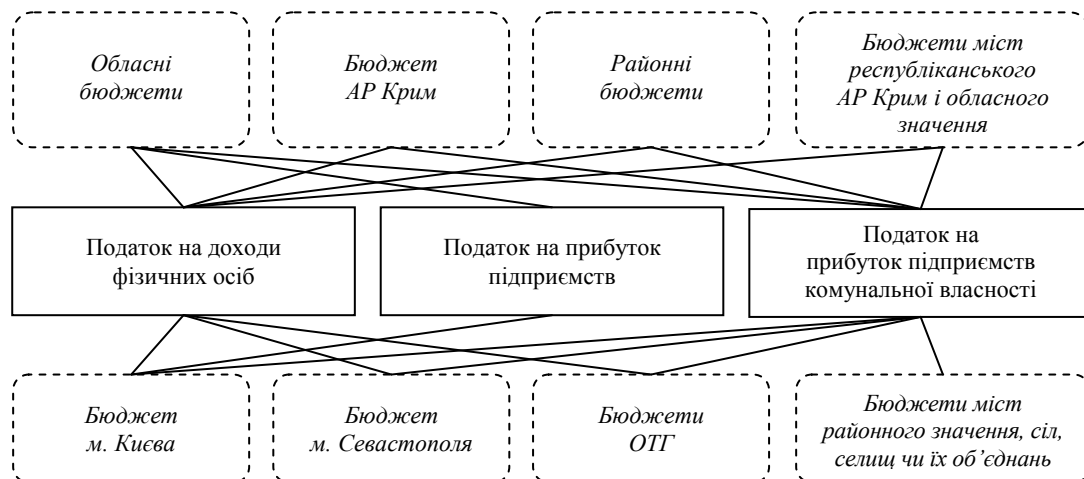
Обласні бюджети

Бюджет АР Крим

Районні бюджети

Бюджети міст республіканського АР Крим і обласного значення

Податок на доходи фізичних осіб

Податок на прибуток підприємств

Податок на прибуток підприємств комунальної власності

Бюджет м. Києва

Бюджет м. Севастополя

Бюджети ОТГ

Бюджети міст районного значення, сіл, селищ чи їх об'єднань